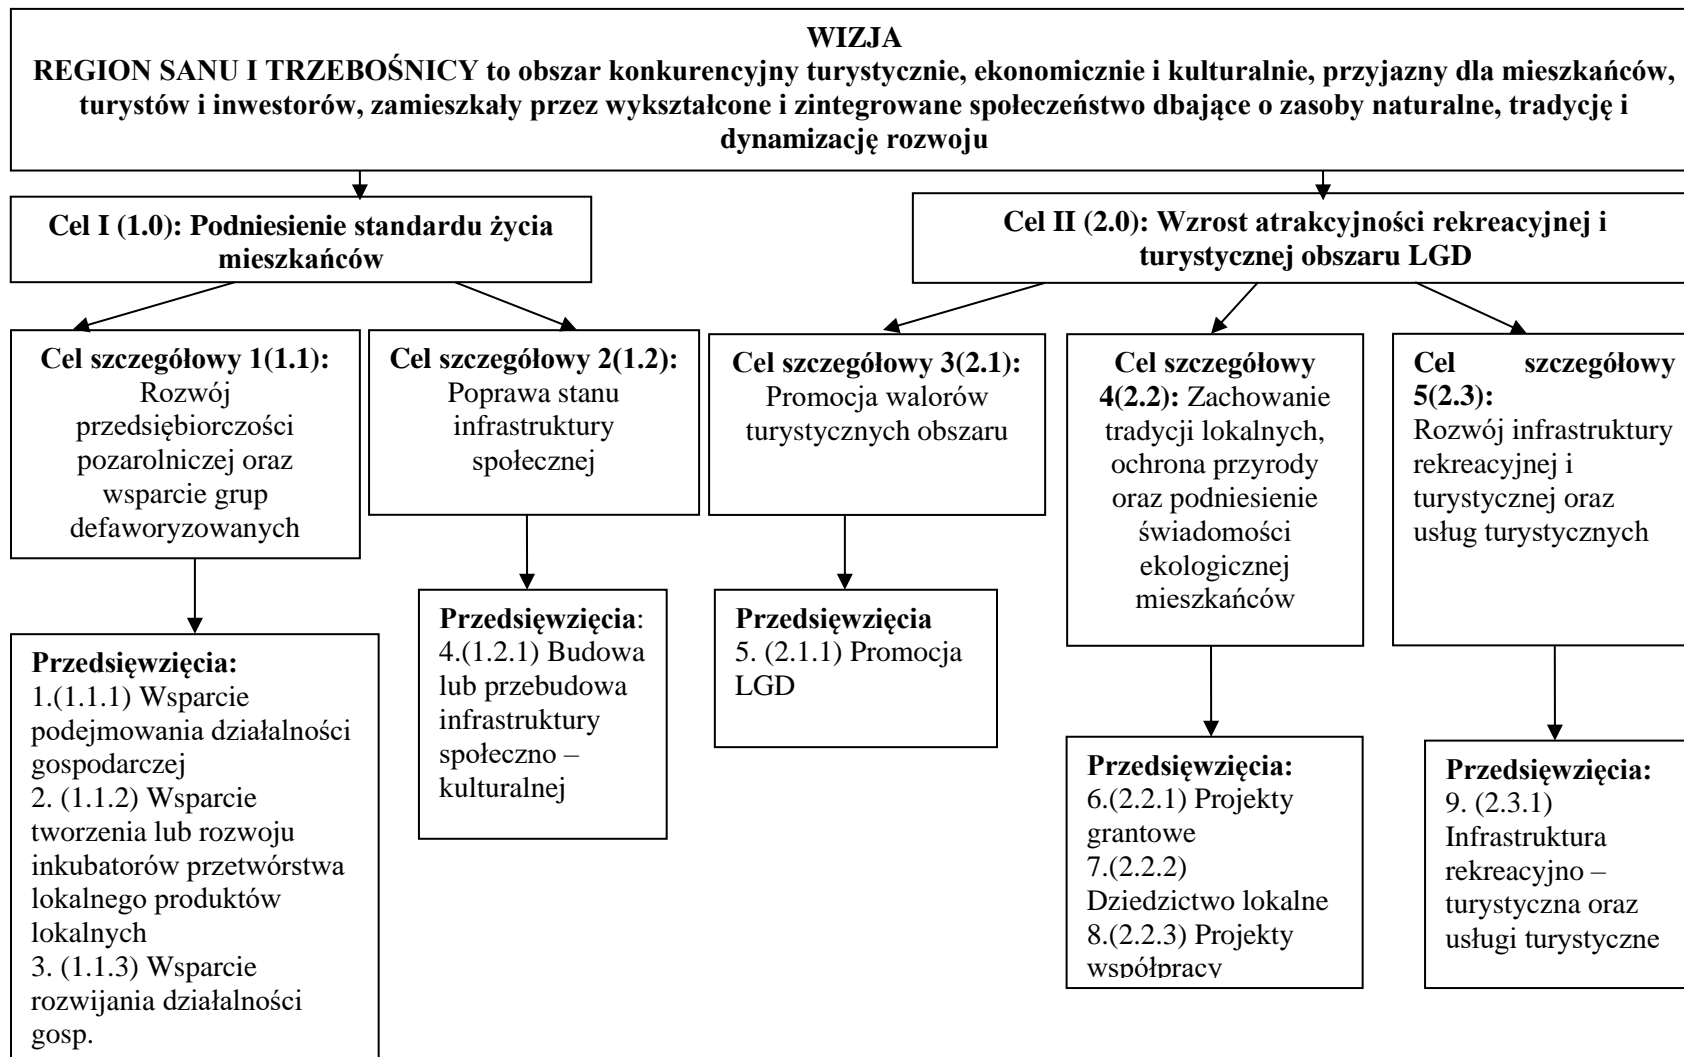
WIZJA
REGION SANU I TRZEBOŚNICY to obszar konkurencyjny turystycznie, ekonomicznie i kulturalnie, przyjazny dla mieszkańców, turystów i inwestorów, zamieszkały przez wykształcone i zintegrowane społeczeństwo dbające o zasoby naturalne, tradycję i dynamizację rozwoju

Cel I (1.0): Podniesienie standardu życia mieszkańców

Cel II (2.0): Wzrost atrakcyjności rekreacyjnej i turystycznej obszaru LGD

Cel szczegółowy 1(1.1): Rozwój przedsiębiorczości pozarolniczej oraz wsparcie grup defaworyzowanych

Cel szczegółowy 2(1.2): Poprawa stanu infrastruktury społecznej

Cel szczegółowy 3(2.1): Promocja walorów turystycznych obszaru

Cel szczegółowy 4(2.2): Zachowanie tradycji lokalnych, ochrona przyrody oraz podniesienie świadomości ekologicznej mieszkańców

Cel szczegółowy 5(2.3): Rozwój infrastruktury rekreacyjnej i turystycznej oraz usług turystycznych

Przedsięwzięcia:
1.(1.1.1) Wsparcie podejmowania działalności gospodarczej
2. (1.1.2) Wsparcie tworzenia lub rozwoju inkubatorów przetwórstwa lokalnego produktów lokalnych
3. (1.1.3) Wsparcie rozwijania działalności gosp.

Przedsięwzięcia:
4.(1.2.1) Budowa lub przebudowa infrastruktury społeczno – kulturalnej

Przedsięwzięcia
5. (2.1.1) Promocja LGD

Przedsięwzięcia:
6.(2.2.1) Projekty grantowe
7.(2.2.2) Dziedzictwo lokalne
8.(2.2.3) Projekty współpracy

Przedsięwzięcia:
9. (2.3.1) Infrastruktura rekreacyjno – turystyczna oraz usługi turystyczne